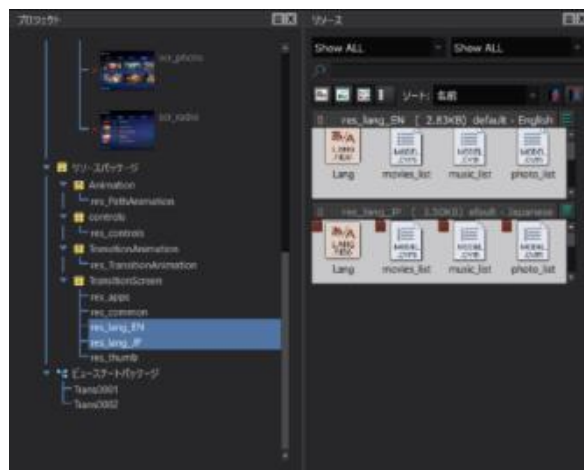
プロジェクト

scr_photo

scr_radio

リソースパッケージ
Animation
res_PathAnimation
controls
res_controls
TransitionAnimation
res_TransitionAnimation
TransitionScreen
res_apps
res_common
res_lang_EN
res_lang_JP
res_thumb
ビューステートパッケージ
Trans0001
Trans0002

リソース

Show ALL
Show ALL

ソート: 名前

res_lang_EN ( 2.83KB) default - English

Lang
movies_list
music_list
photo_list

res_lang_JP ( 3.30KB) efault - Japanese

Lang
movies_list
music_list
photo_list